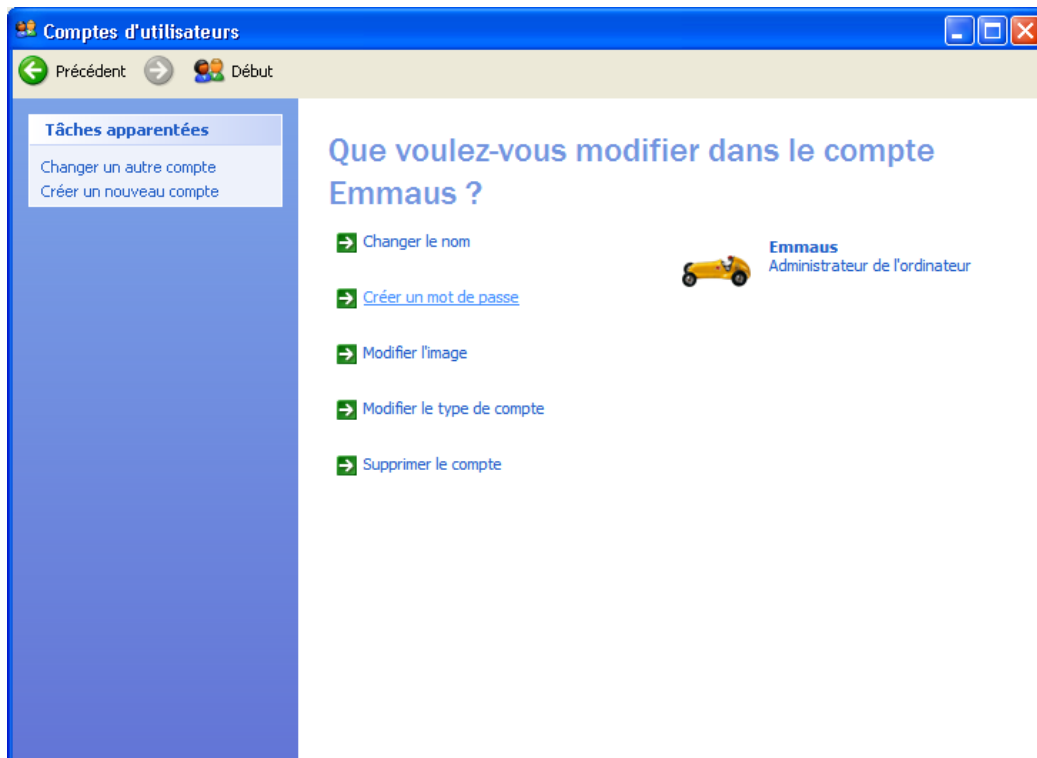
Comptes d'utilisateurs

Précédent Début

Tâches apparentées

Changer un autre compte
Créer un nouveau compte

Que voulez-vous modifier dans le compte Emmaus ?

Changer le nom

Créer un mot de passe

Modifier l'image

Modifier le type de compte

Supprimer le compte

Emmaus
Administrateur de l'ordinateur